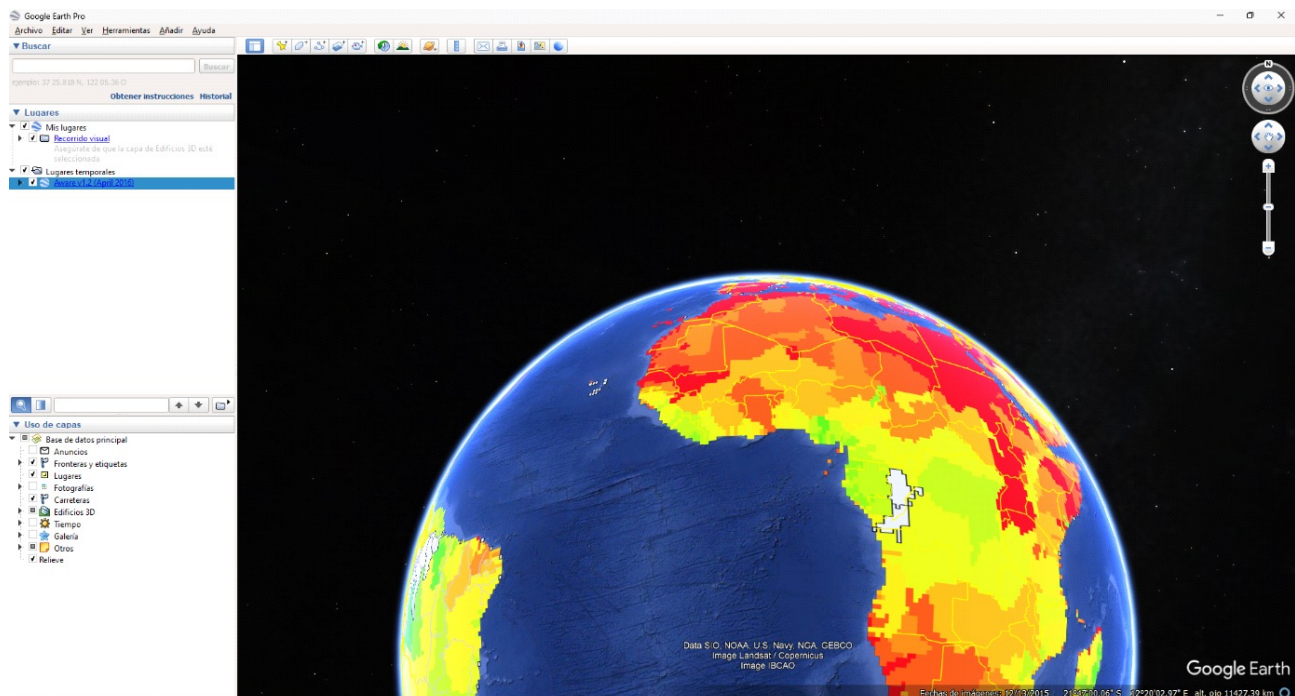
Google Earth Pro
Archivo Editar Ver Herramientas Añadir Ayuda
▼Buscar
Buscar
ejemplo: 37 25.8 08 N, 122 05.36 O
Obtener instrucciones Historial
▼ Lugares
Mis lugares
Recorrido visual
Asegúrate de que la capa de Edificios 3D está seleccionada
Lugares temporales
Aware v1.2 (April 2016)
▼ Uso de capas
Base de datos principal
Anuncios
Fronteras y etiquetas
Lugares
Fotografías
Carreteras
Edificios 3D
Tiempo
Galería
Otros
Relieve
N
Data S.O. NOAA, U.S. Navy, NGA, GEBCO
Image Landsat / Copernicus
Image IBCAO
Google Earth
Fechas de imágenes: 12/13/2015 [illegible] alt. ojo 11427.39 km